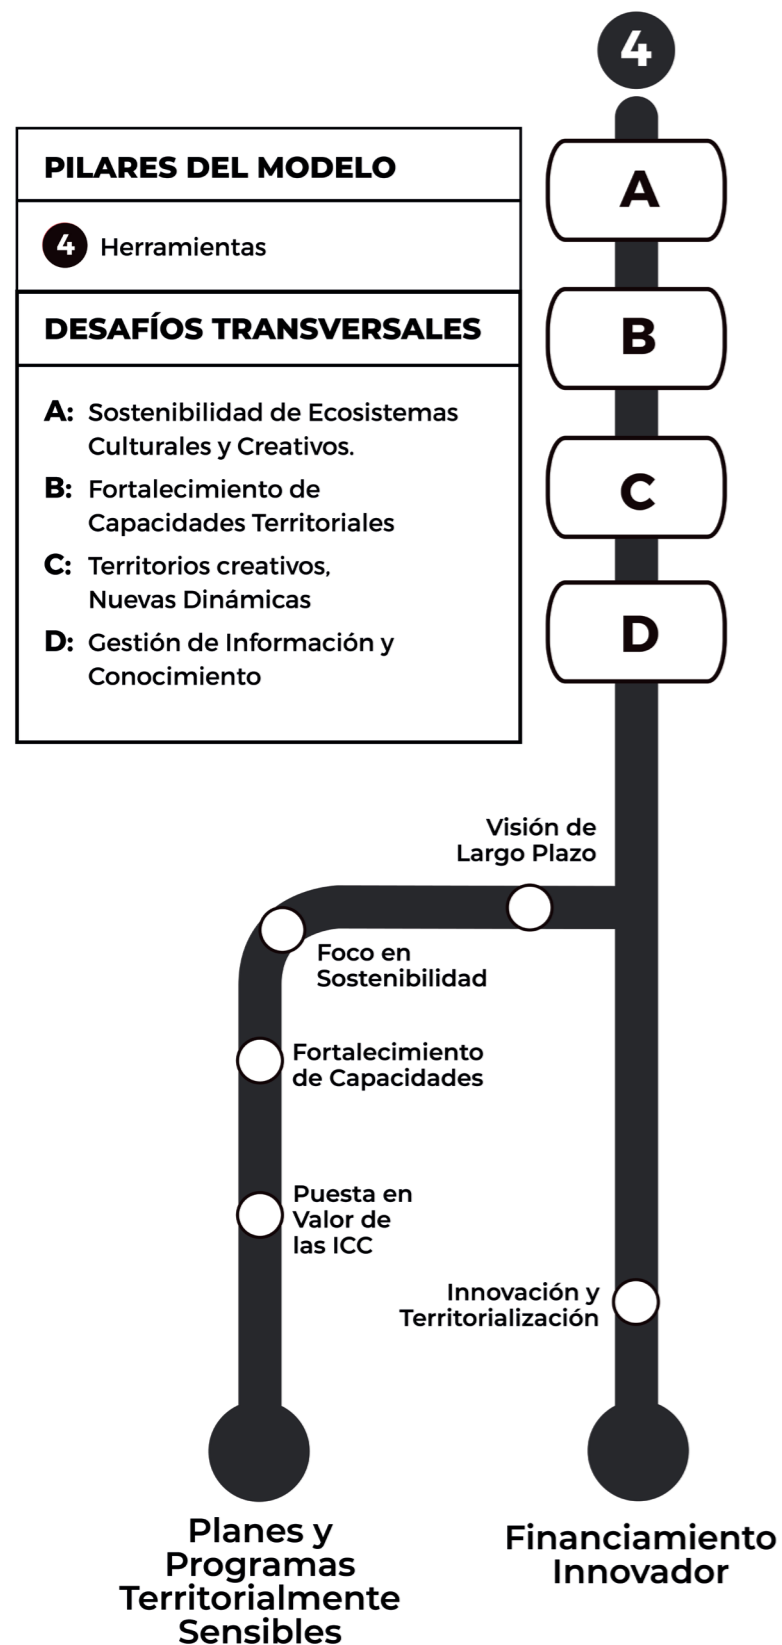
4

PILARES DEL MODELO

4 Herramientas

DESAFÍOS TRANSVERSALES

A: Sostenibilidad de Ecosistemas Culturales y Creativos.

B: Fortalecimiento de Capacidades Territoriales

C: Territorios creativos, Nuevas Dinámicas

D: Gestión de Información y Conocimiento

A

B

C

D

Visión de Largo Plazo

Foco en Sostenibilidad

Fortalecimiento de Capacidades

Puesta en Valor de las ICC

Innovación y Territorialización

Planes y Programas Territorialmente Sensibles

Financiamiento Innovador